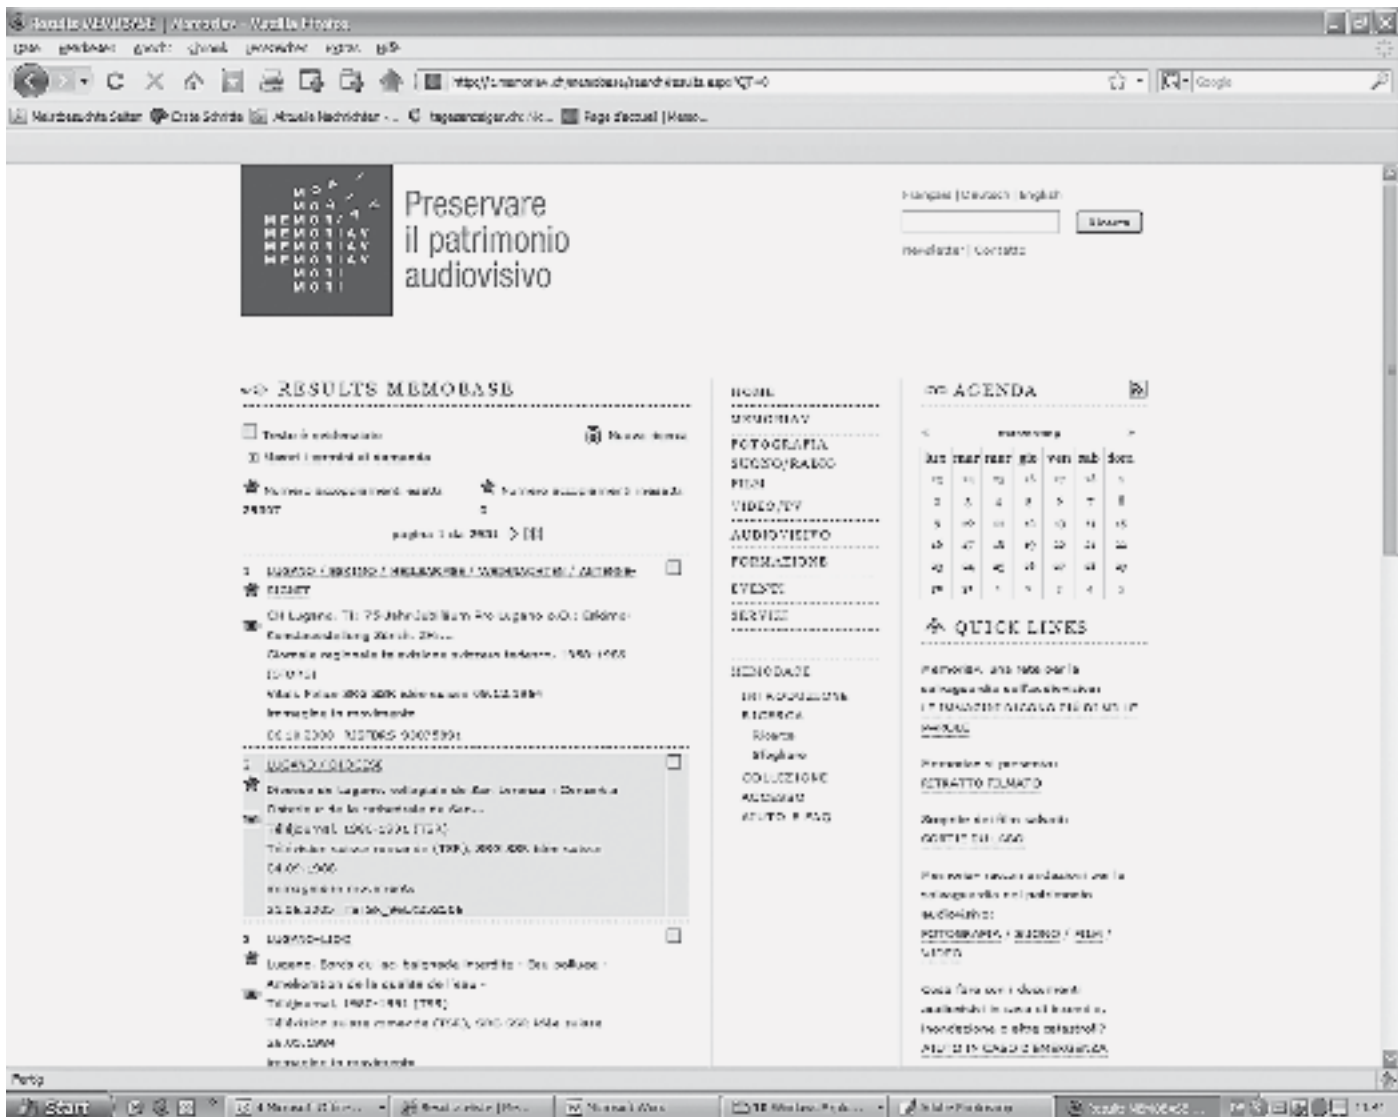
Preservare il patrimonio audiovisivo

Français | Deutsch | English

Cercare

Newsletter | Contatto

RESULTS MEMOBASE

Testo in evidenziato

Nuova ricerca

pagina 1 da 2931

1 LUGANO / TICINO / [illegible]

Cit Lugano: 75-Jahr-Jubiläum Pro Lugano

Immagine in movimento

2 LUGANO / TICINO

Immagine in movimento

3 LUGANO-LIDO

Lugano: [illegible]

Immagine in movimento

HOME

MEMORIAV

FOTOGRAFIA

SUONO/RADIO

FILM

VIDEO/TV

AUDIOVISIVO

FORMAZIONE

EVENTI

SERVIZI

MEMOBASE

RICERCA

Ricerca

COLLEZIONE

AIUTO E FAQ

AGENDA

lun mar mer gio ven sab dom

QUICK LINKS

RITRATTO FILMATO

FOTOGRAFIA / SUONO / FILM / VIDEO

Fertig

Start